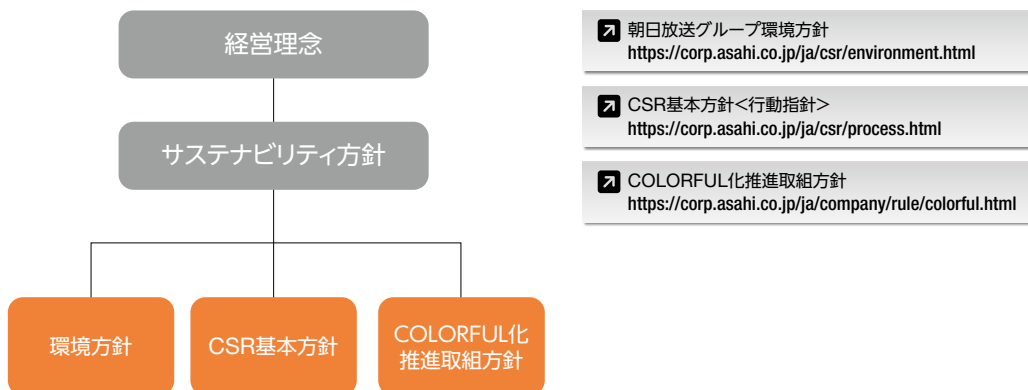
経営理念

サステナビリティ方針

環境方針

CSR基本方針

COLORFUL化推進取組方針

朝日放送グループ環境方針
https://corp.asahi.co.jp/ja/csr/environment.html

CSR基本方針<行動指針>
https://corp.asahi.co.jp/ja/csr/process.html

COLORFUL化推進取組方針
https://corp.asahi.co.jp/ja/company/rule/colorful.html